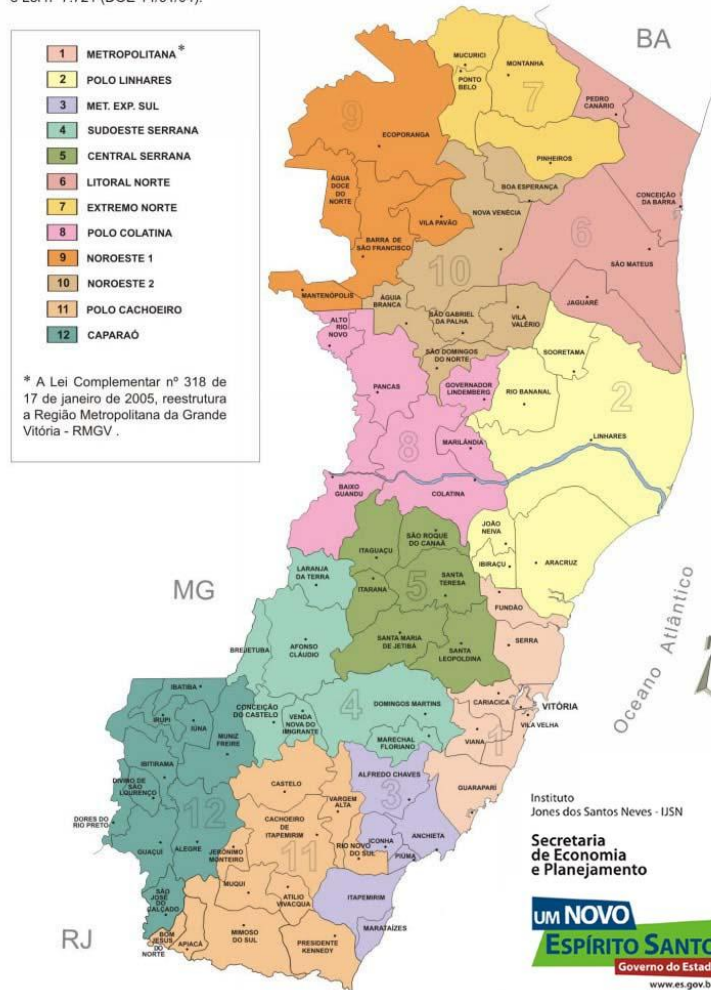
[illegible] 1.727 (DOE 11/04/01).

| | |
|---|---|
| 1 | METROPOLITANA * |
| 2 | POLO LINHARES |
| 3 | MET. EXP. SUL |
| 4 | SUDOESTE SERRANA |
| 5 | CENTRAL SERRANA |
| 6 | LITORAL NORTE |
| 7 | EXTREMO NORTE |
| 8 | POLO COLATINA |
| 9 | NOROESTE 1 |
| 10 | NOROESTE 2 |
| 11 | POLO CACHOEIRO |
| 12 | CAPARAÓ |

* A Lei Complementar nº 318 de 17 de janeiro de 2005, reestrutura a Região Metropolitana da Grande Vitória - RMGV .

BA

MUCURICI
MONTANHA
PONTO BELO
7
PEDRO CANÁRIO
9
ECOPORANGA
PINHEIROS
ÁGUA DOCE DO NORTE
BOA ESPERANÇA
CONCEIÇÃO DA BARRA
NOVA VENÉCIA
6
VILA PAVÃO
BARRA DE SÃO FRANCISCO
10
SÃO MATEUS
MANTENÓPOLIS
ÁGUA BRANCA
JAGUARÉ
SÃO GABRIEL DA PALHA
VILA VALÉRIO
ALTO RIO NOVO
SÃO DOMINGOS DO NORTE
SOORETAMA
PANCAS
GOVERNADOR LINDEMBERG
RIO BANANAL
2
8
MARILÂNDIA
LINHARES
BAIXO GUANDU
COLATINA
JOÃO NEIVA
SÃO ROQUE DO CANAÃ
ITAGUAÇU
IBIRAÇU
ARACRUZ
MG
LARANJA DA TERRA
ITARANA
5
SANTA TERESA
FUNDÃO
Oceano Atlântico
BREJETUBA
AFONSO CLÁUDIO
SANTA MARIA DE JETIBÁ
SANTA LEOPOLDINA
SERRA
IBATIBA
CONCEIÇÃO DO CASTELO
4
DOMINGOS MARTINS
CARIACICA
VITÓRIA
IRUPI
IÚNA
VENDA NOVA DO IMIGRANTE
MUNIZ FREIRE
MARECHAL FLORIANO
VILA VELHA
VIANA
1
IBITIRAMA
DIVINO DE SÃO LOURENÇO
CASTELO
ALFREDO CHAVES
3
DORES DO RIO PRETO
12
VARGEM ALTA
GUARAPARI
CACHOEIRO DE ITAPEMIRIM
GUAÇUÍ
ALEGRE
JERÔNIMO MONTEIRO
11
RIO NOVO DO SUL
ICONHA
ANCHIETA
PIÚMA
MUQUI
ATÍLIO VIVACQUA
SÃO JOSÉ DO CALÇADO
ITAPEMIRIM
BOM JESUS DO NORTE
APIACÁ
MIMOSO DO SUL
MARATAÍZES
PRESIDENTE KENNEDY
RJ

Instituto Jones dos Santos Neves - IJSN

Secretaria de Economia e Planejamento

UM NOVO ESPÍRITO SANTO
Governo do Estad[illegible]
www.es.gov.b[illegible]